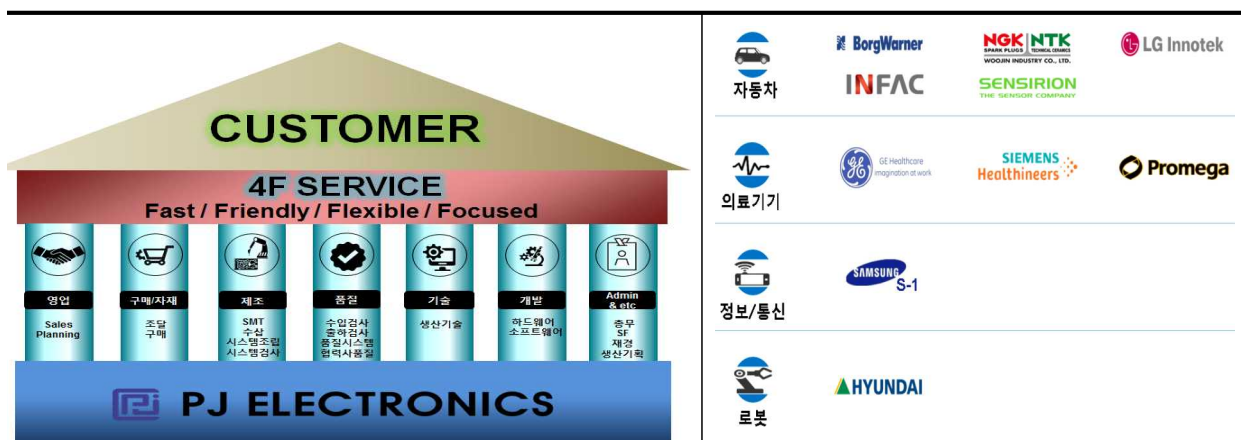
CUSTOMER

4F SERVICE
Fast / Friendly / Flexible / Focused

영업
Sales Planning

구매/자재
조달
구매

제조
SMT
수삽
시스템조립
시스템검사

품질
수입검사
출하검사
품질시스템
협력사품질

기술
생산기술

개발
하드웨어
소프트웨어

Admin & etc
총무
SF
재경
생산기획

PJ ELECTRONICS

자동차
BorgWarner
NGK SPARK PLUGS | NTK TECHNICAL CERAMICS
WOOJIN INDUSTRY CO., LTD.
LG Innotek
INFAC
SENSIRION
THE SENSOR COMPANY

의료기기
GE Healthcare
imagination at work
SIEMENS Healthineers
Promega

정보/통신
SAMSUNG S-1

로봇
HYUNDAI